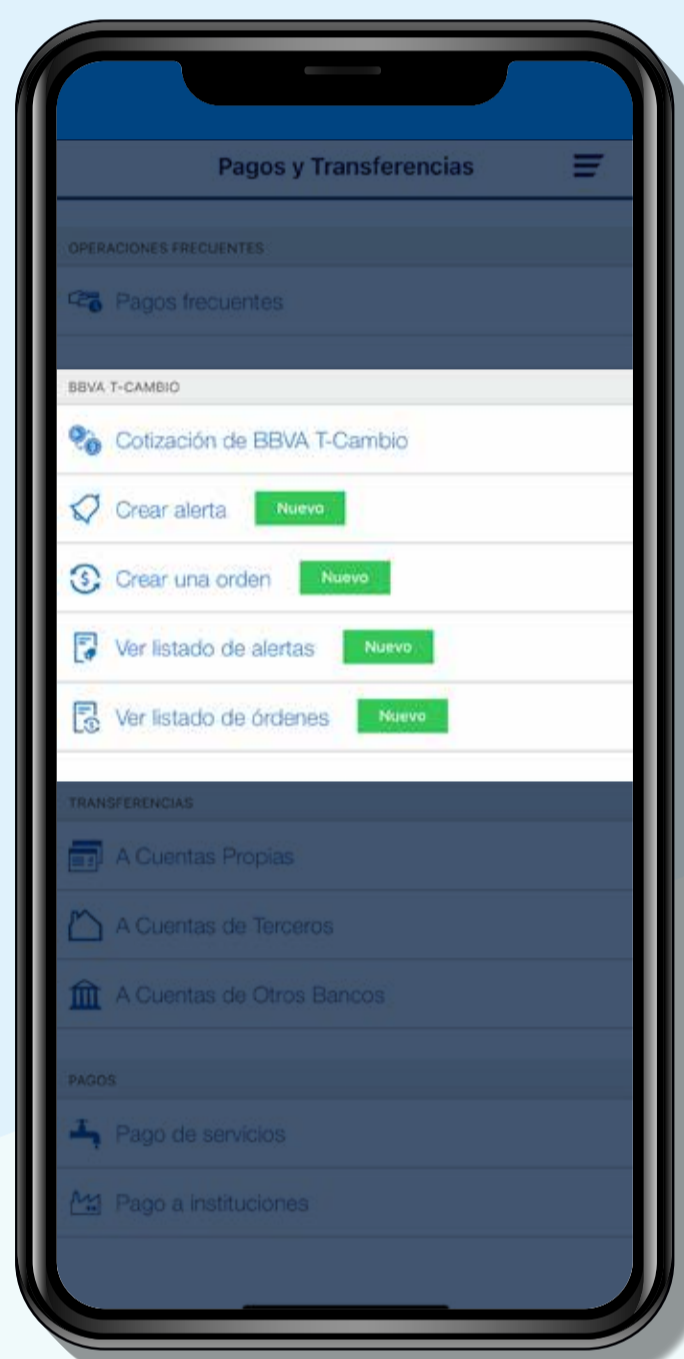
Pagos y Transferencias

OPERACIONES FRECUENTES

Pagos frecuentes

BBVA T-CAMBIO

Cotización de BBVA T-Cambio

Crear alerta Nuevo

Crear una orden Nuevo

Ver listado de alertas Nuevo

Ver listado de órdenes Nuevo

TRANSFERENCIAS

A Cuentas Propias

A Cuentas de Terceros

A Cuentas de Otros Bancos

PAGOS

Pago de servicios

Pago a instituciones